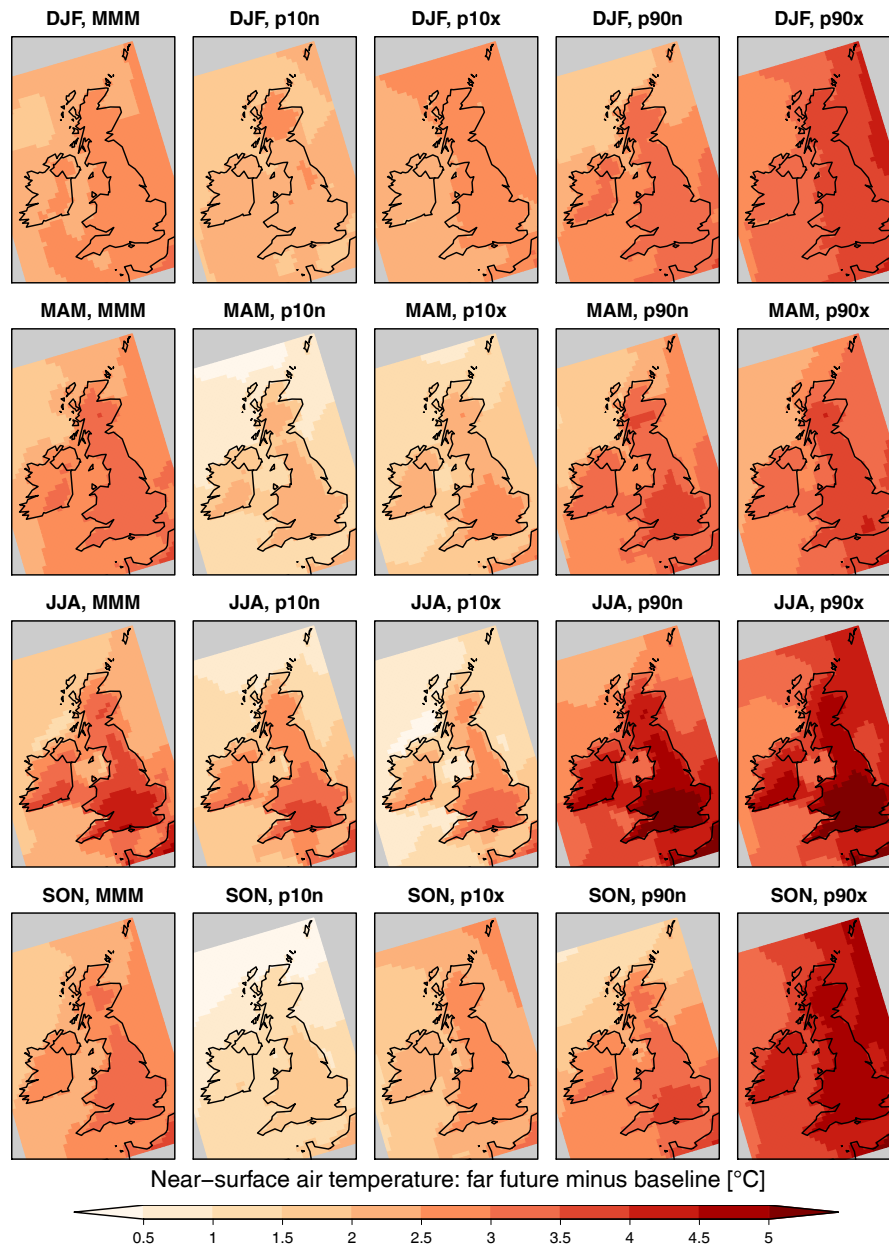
DJF, MMM
DJF, p10n
DJF, p10x
DJF, p90n
DJF, p90x

MAM, MMM
MAM, p10n
MAM, p10x
MAM, p90n
MAM, p90x

JJA, MMM
JJA, p10n
JJA, p10x
JJA, p90n
JJA, p90x

SON, MMM
SON, p10n
SON, p10x
SON, p90n
SON, p90x

Near−surface air temperature: far future minus baseline [°C]

0.5 1 1.5 2 2.5 3 3.5 4 4.5 5